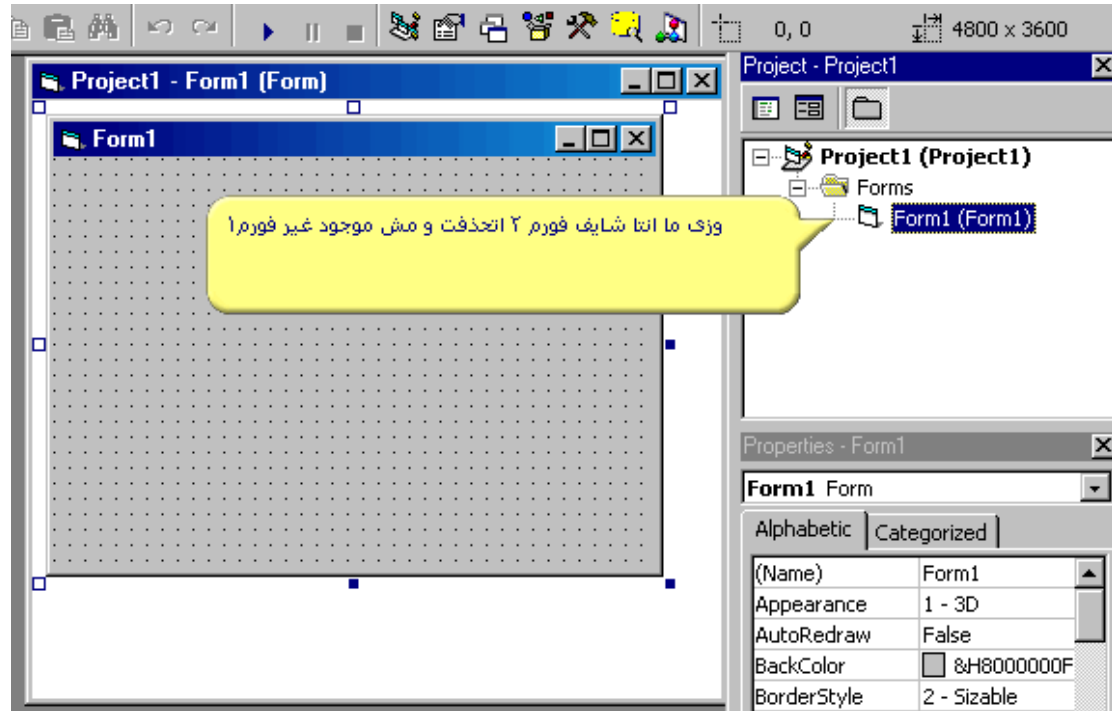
0, 0
4800 x 3600

Project1 - Form1 (Form)

Form1

وزى ما انتا شايف فورم ٢ اتحذفت و مش موجود غير فورم١

Project - Project1

Project1 (Project1)
Forms
Form1 (Form1)

Properties - Form1

Form1 Form

Alphabetic | Categorized

| | |
|---|---|
| (Name) | Form1 |
| Appearance | 1 - 3D |
| AutoRedraw | False |
| BackColor | &H8000000F |
| BorderStyle | 2 - Sizable |